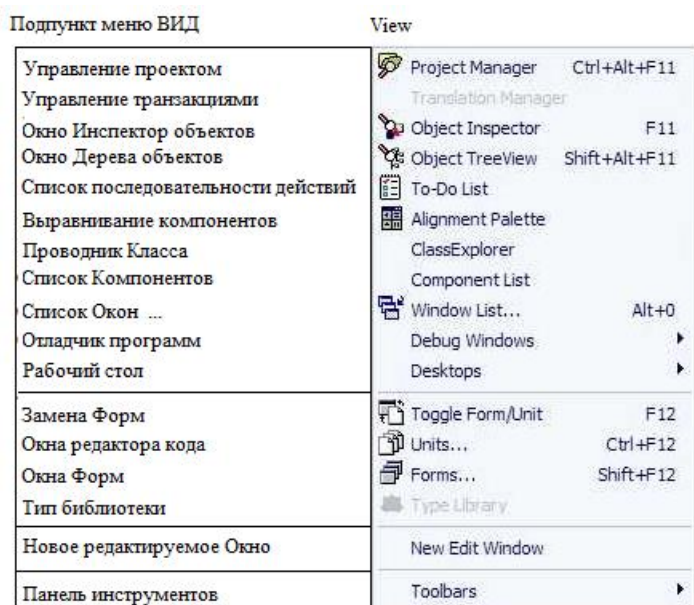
| Подпункт меню ВИД | View |
|---|---|
| Управление проектом | Project Manager Ctrl+Alt+F11 |
| Управление транзакциями | Translation Manager |
| Окно Инспектор объектов | Object Inspector F11 |
| Окно Дерева объектов | Object TreeView Shift+Alt+F11 |
| Список последовательности действий | To-Do List |
| Выравнивание компонентов | Alignment Palette |
| Проводник Класса | ClassExplorer |
| Список Компонентов | Component List |
| Список Окон ... | Window List... Alt+0 |
| Отладчик программ | Debug Windows |
| Рабочий стол | Desktops |
| Замена Форм | Toggle Form/Unit F12 |
| Окна редактора кода | Units... Ctrl+F12 |
| Окна Форм | Forms... Shift+F12 |
| Тип библиотеки | Type Library |
| Новое редактируемое Окно | New Edit Window |
| Панель инструментов | Toolbars |